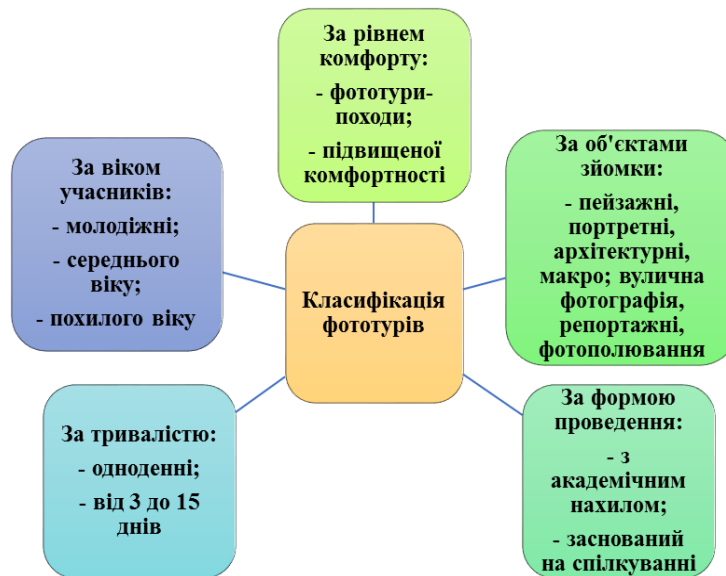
За рівнем комфорту:

- фототури-походи;

- підвищеної комфортності

За віком учасників:
- молодіжні;

- середнього віку;

- похилого віку

Класифікація фототурів

За об'єктами зйомки:

- пейзажні, портретні, архітектурні, макро; вулична фотографія, репортажні, фотополювання

За тривалістю:

- одноденні;

- від 3 до 15 днів

За формою проведення:

- з академічним нахилом;

- заснований на спілкуванні